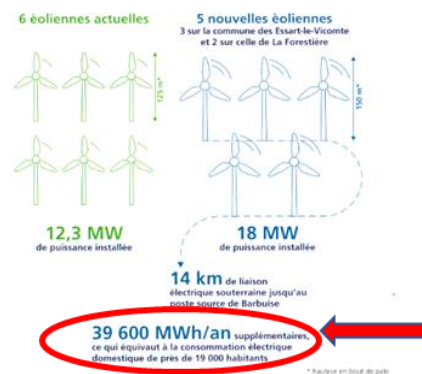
6 éoliennes actuelles

125 m*

12,3 MW
de puissance installée

5 nouvelles éoliennes
3 sur la commune des Essart-le-Vicomte et 2 sur celle de La Forestière

150 m*

18 MW
de puissance installée

14 km de liaison électrique souterraine jusqu'au poste source de Barbuise

39 600 MWh/an supplémentaires, ce qui équivaut à la consommation électrique domestique de près de 19 000 habitants

* hauteur en bout de pale